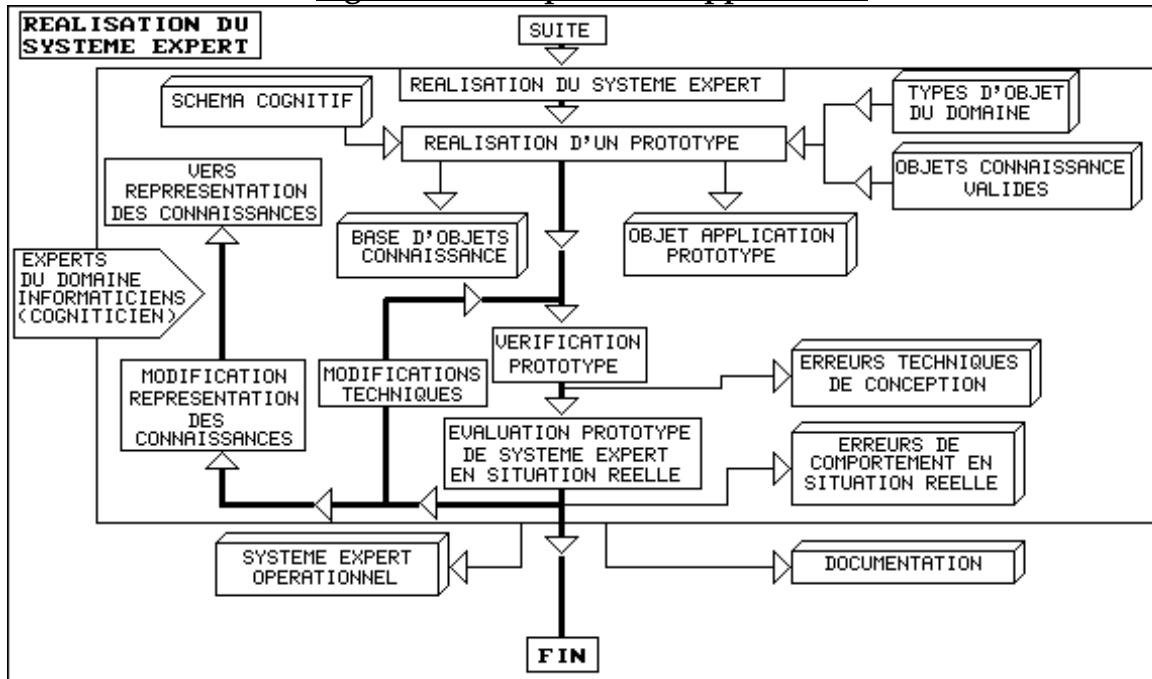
REALISATION DU SYSTEME EXPERT

SUITE

REALISATION DU SYSTEME EXPERT

SCHEMA COGNITIF

TYPES D'OBJET DU DOMAINE

REALISATION D'UN PROTOTYPE

OBJETS CONNAISSANCE VALIDES

VERS REPRRESENTATION DES CONNAISSANCES

BASE D'OBJETS CONNAISSANCE

OBJET APPLICATION PROTOTYPE

EXPERTS DU DOMAINE INFORMATICIENS (COGNITICIEN)

VERIFICATION PROTOTYPE

MODIFICATION REPRESENTATION DES CONNAISSANCES

MODIFICATIONS TECHNIQUES

ERREURS TECHNIQUES DE CONCEPTION

EVALUATION PROTOTYPE DE SYSTEME EXPERT EN SITUATION REELLE

ERREURS DE COMPORTEMENT EN SITUATION REELLE

SYSTEME EXPERT OPERATIONNEL

DOCUMENTATION

FIN